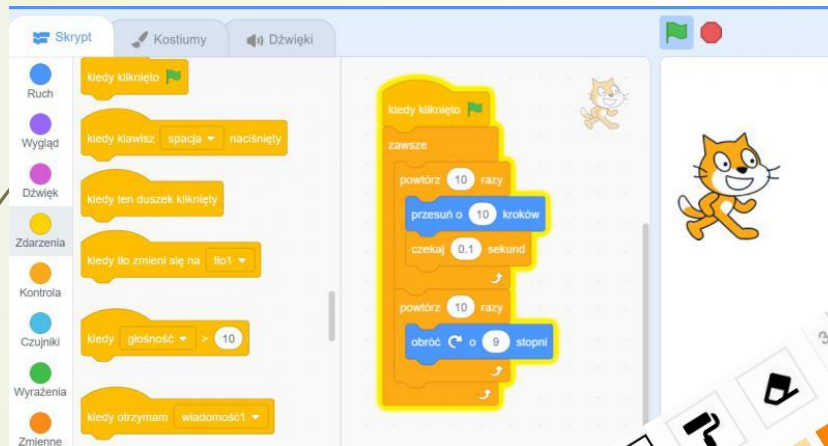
Skrypt Kostiumy Dźwięki

Ruch
Wygląd
Dźwięk
Zdarzenia
Kontrola
Czujniki
Wyrażenia
Zmienne

kiedy kliknięto
kiedy klawisz spacja naciśnięty
kiedy ten duszek kliknięty
kiedy tło zmieni się na tło1
kiedy głośność > 10
kiedy otrzymam wiadomość1

kiedy kliknięto
zawsze
powtórz 10 razy
przesuń o 10 kroków
czekaj 0.1 sekund
powtórz 10 razy
obróć o 9 stopni